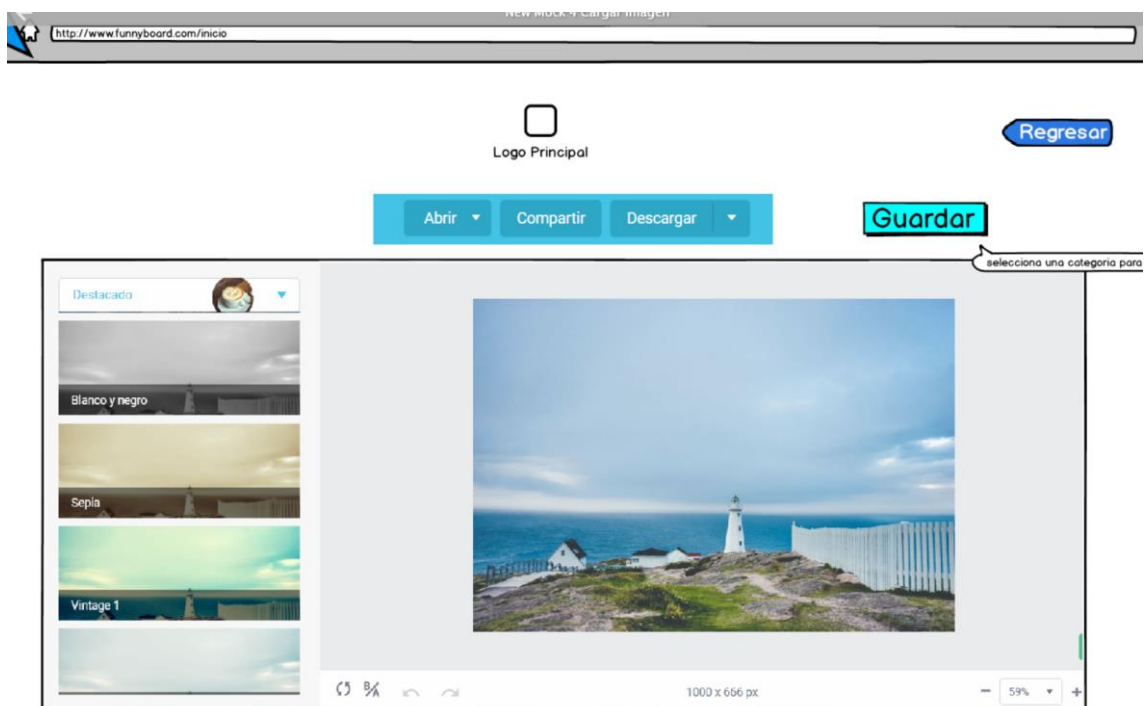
New Mock 4 Cargar imagen

http://www.funnyboard.com/inicio

Logo Principal

Regresar

Abrir
Compartir
Descargar

Guardar

selecciona una categoria para

Destacado

Blanco y negro

Sepia

Vintage 1

1000 x 666 px

59%